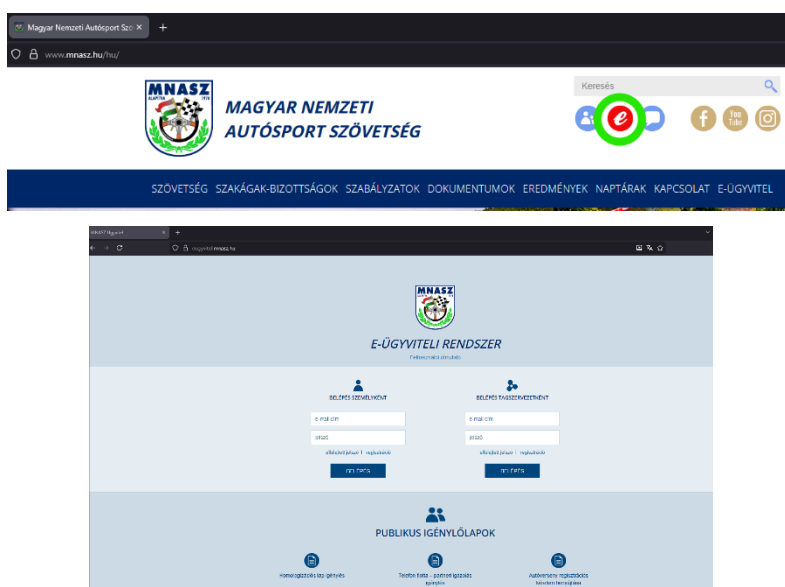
Magyar Nemzeti Autósport Sz ×

www.mnasz.hu/hu/

MNASZ
ALAPÍTVA 1970

MAGYAR NEMZETI AUTÓSPORT SZÖVETSÉG

Keresés

You Tube

SZÖVETSÉG SZAKÁGAK-BIZOTTSÁGOK SZABÁLYZATOK DOKUMENTUMOK EREDMÉNYEK NAPTÁRAK KAPCSOLAT E-ÜGYVITEL

MNASZ Ügyvitel ×

ugyvitel.mnasz.hu

MNASZ

E-ÜGYVITELI RENDSZER

Felhasználói útmutató

BELÉPÉS SZEMÉLYKÉNT

e-mail cím

jelszó

elfelejtett jelszó | regisztráció

BELÉPÉS

BELÉPÉS TAGSZERVEZETKÉNT

e-mail cím

jelszó

elfelejtett jelszó | regisztráció

BELÉPÉS

PUBLIKUS IGÉNYLŐLAPOK

Homologizációs lap igénylés

Telefon lista - pontrol igazolás igénylés

Autóverseny regisztrációs kérelem benyújtása